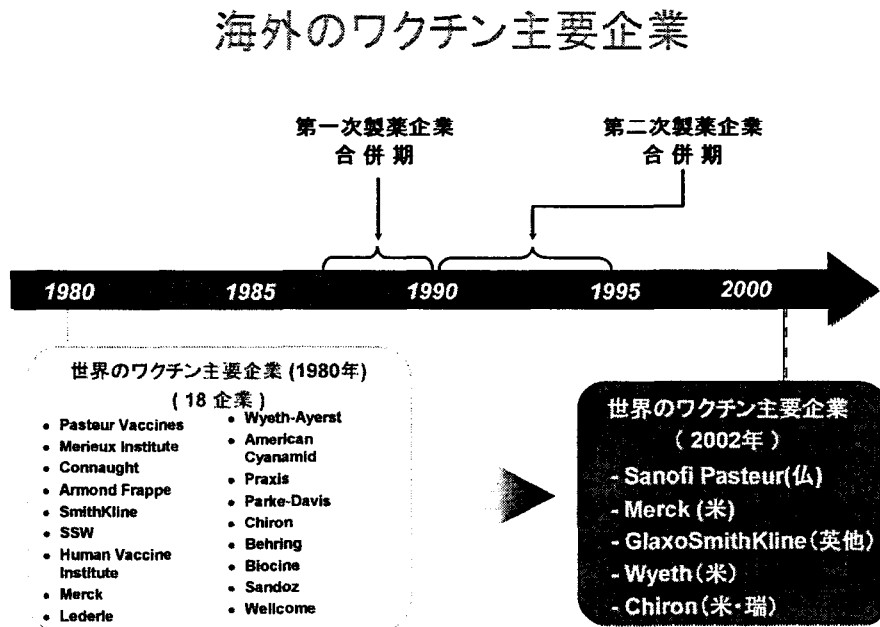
海外のワクチン主要企業

第一次製薬企業
合併期

第二次製薬企業
合併期

1980 1985 1990 1995 2000

世界のワクチン主要企業 (1980年)
( 18 企業 )

- Pasteur Vaccines
- Merieux Institute
- Connaught
- Armond Frappe
- SmithKline
- SSW
- Human Vaccine Institute
- Merck
- Lederle

- Wyeth-Ayerst
- American Cyanamid
- Praxis
- Parke-Davis
- Chiron
- Behring
- Biocine
- Sandoz
- Wellcome

世界のワクチン主要企業
( 2002年 )
- Sanofi Pasteur(仏)
- Merck (米)
- GlaxoSmithKline(英他)
- Wyeth(米)
- Chiron(米・瑞)